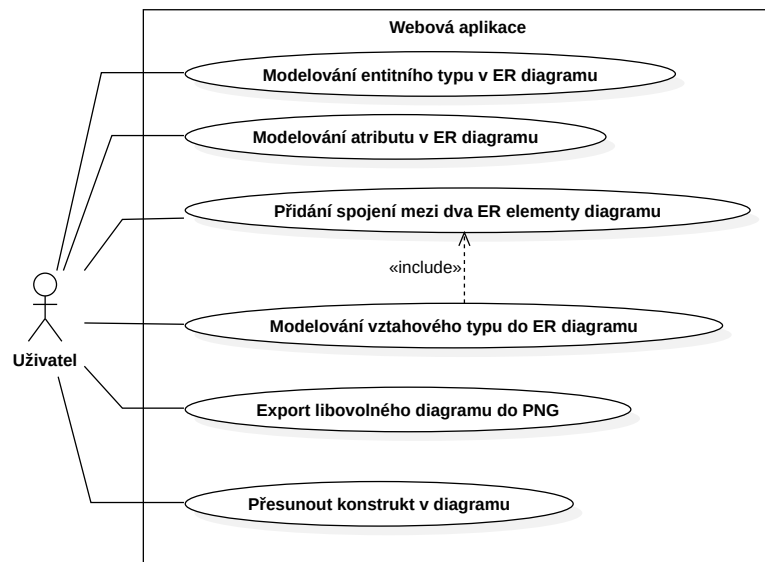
Webová aplikace

Modelování entitního typu v ER diagramu

Modelování atributu v ER diagramu

Přidání spojení mezi dva ER elementy diagramu

«include»

Uživatel

Modelování vztahového typu do ER diagramu

Export libovolného diagramu do PNG

Přesunout konstrukt v diagramu